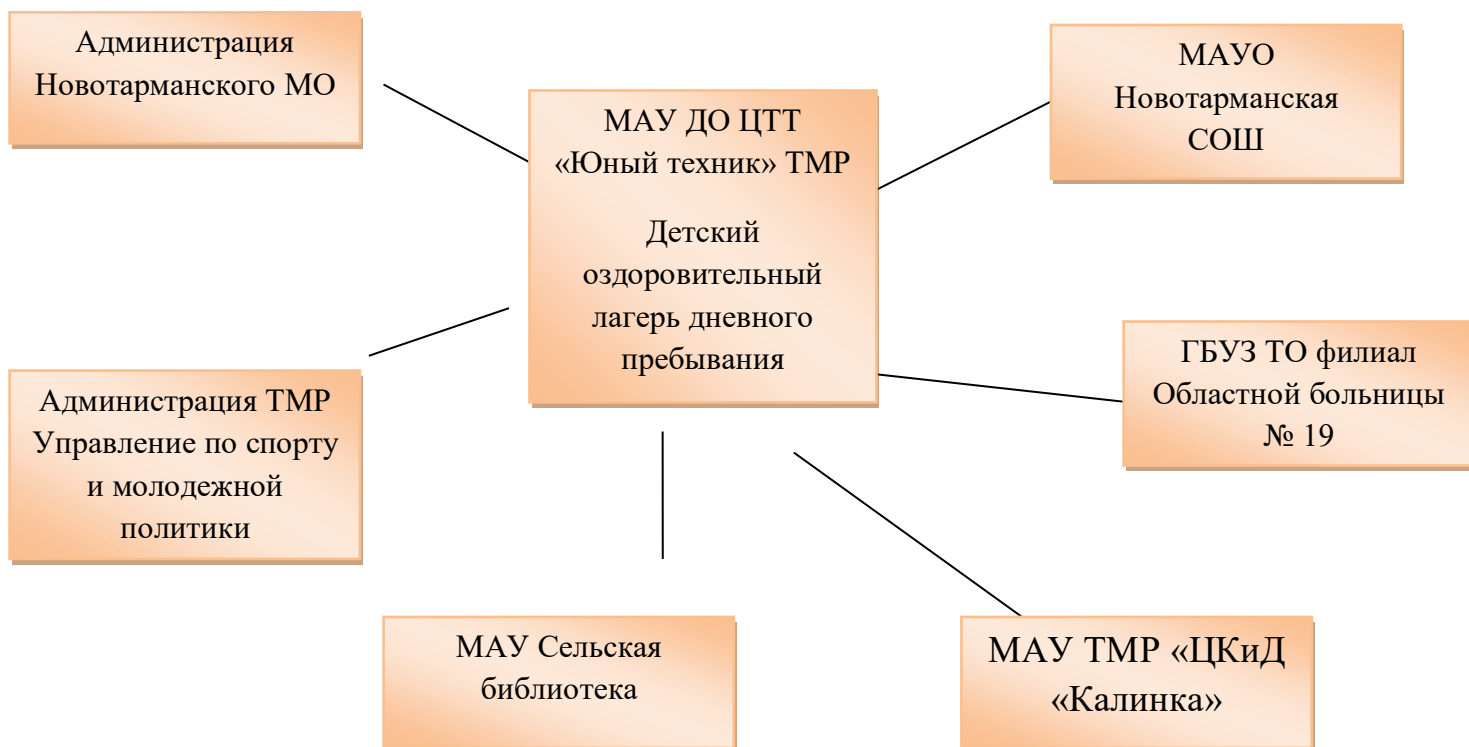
Администрация Новотарманского МО

МАУ ДО ЦТТ «Юный техник» ТМР

Детский оздоровительный лагерь дневного пребывания

МАУО Новотарманская СОШ

ГБУЗ ТО филиал Областной больницы № 19

Администрация ТМР Управление по спорту и молодежной политики

МАУ Сельская библиотека

МАУ ТМР «ЦКиД «Калинка»